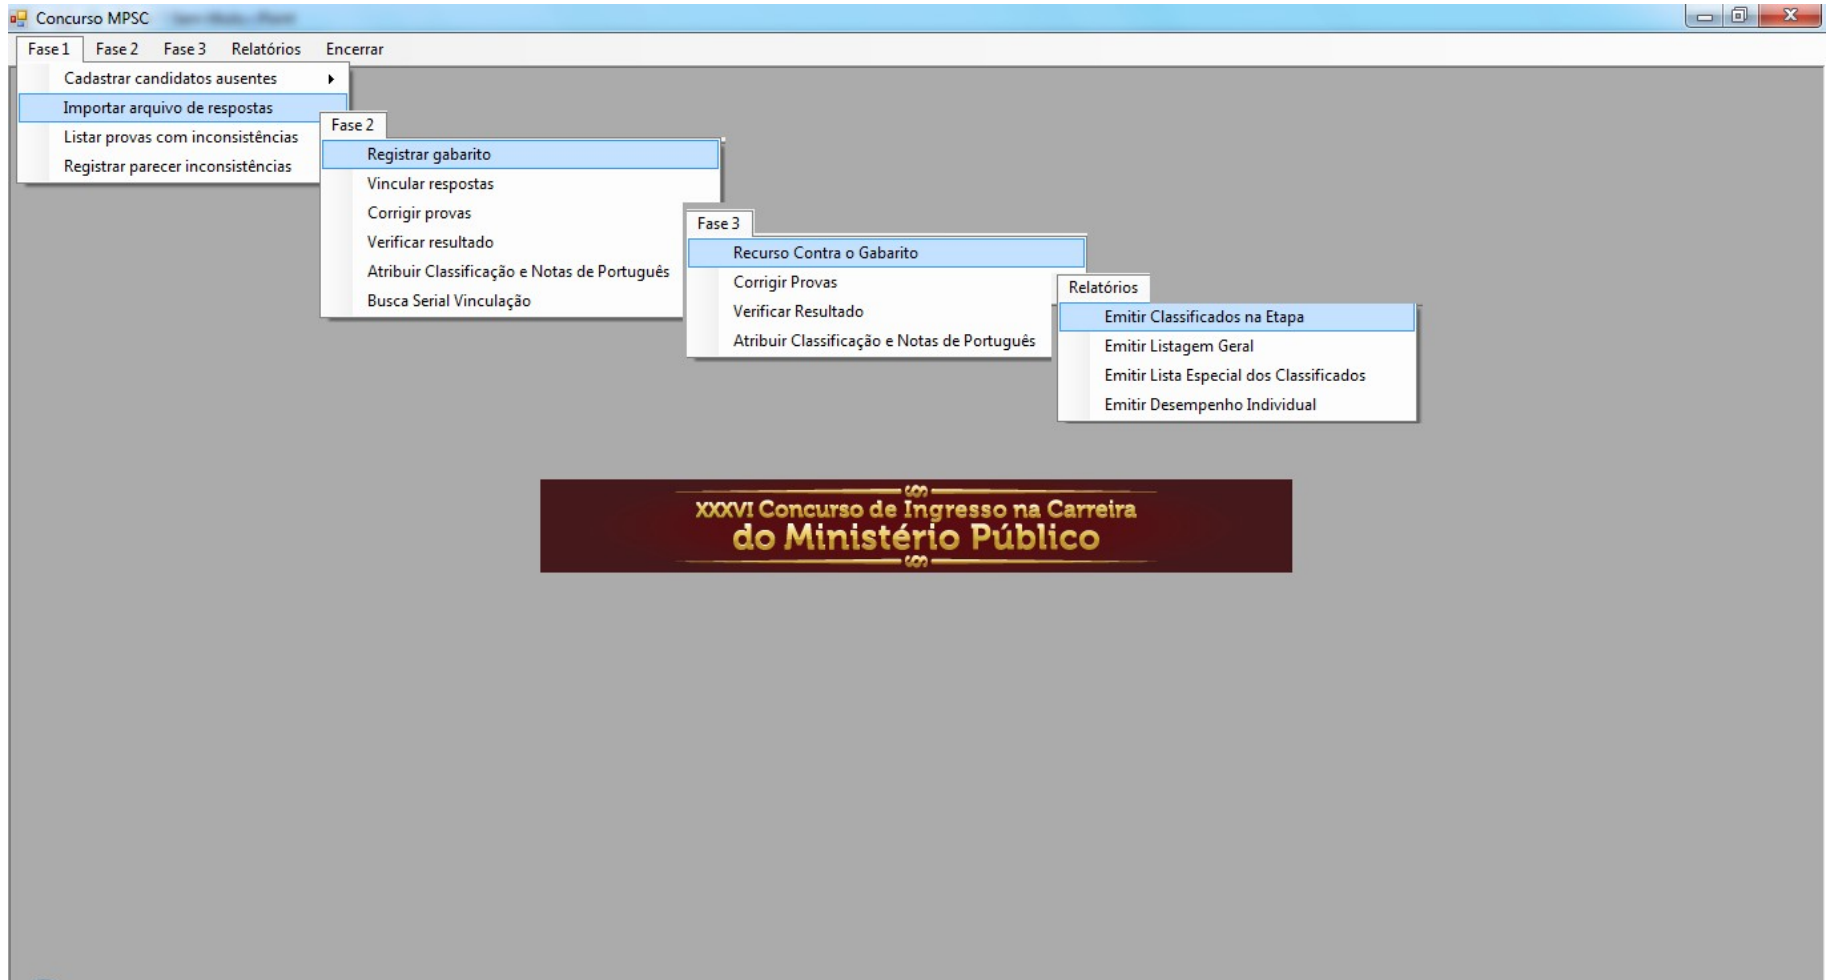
Concurso MPSC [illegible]

Fase 1 Fase 2 Fase 3 Relatórios Encerrar

Cadastrar candidatos ausentes
Importar arquivo de respostas
Listar provas com inconsistências
Registrar parecer inconsistências

Fase 2
Registrar gabarito
Vincular respostas
Corrigir provas
Verificar resultado
Atribuir Classificação e Notas de Português
Busca Serial Vinculação

Fase 3
Recurso Contra o Gabarito
Corrigir Provas
Verificar Resultado
Atribuir Classificação e Notas de Português

Relatórios
Emitir Classificados na Etapa
Emitir Listagem Geral
Emitir Lista Especial dos Classificados
Emitir Desempenho Individual

XXXVI Concurso de Ingresso na Carreira do Ministério Público